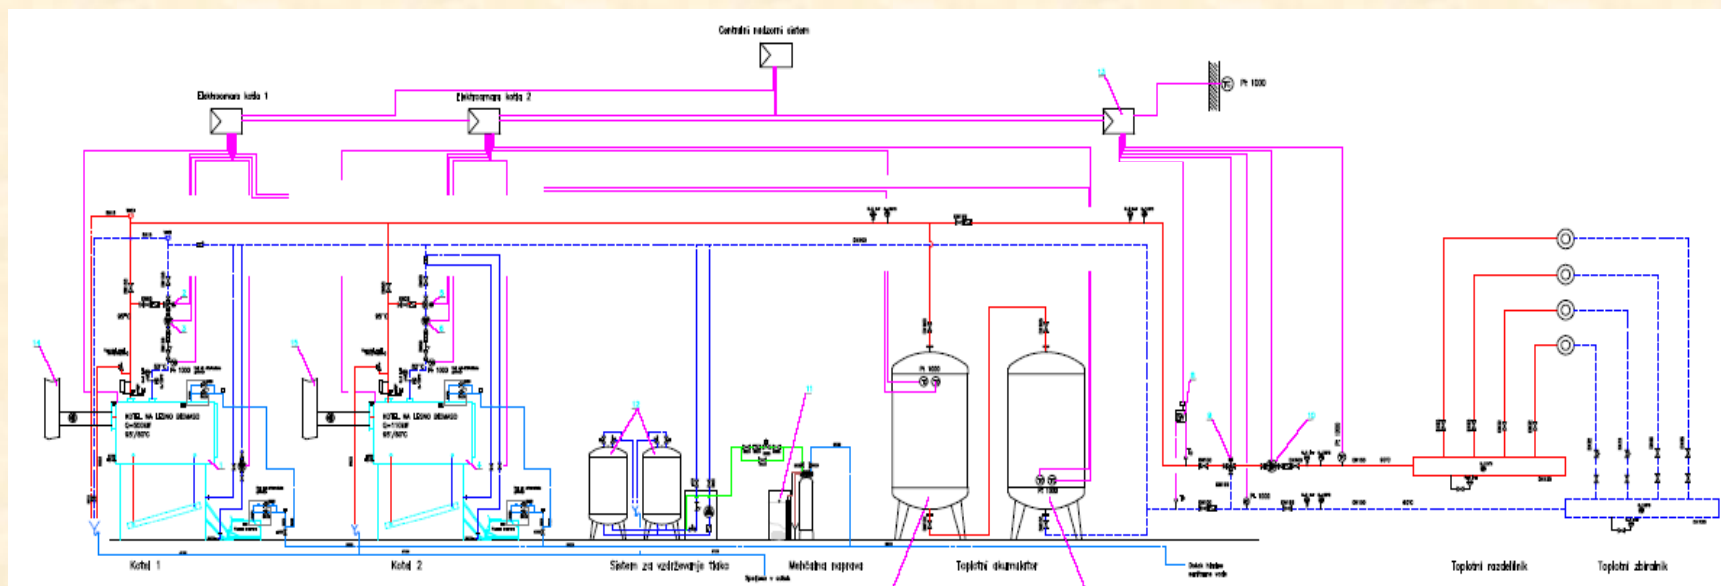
Centralni nadzorni sistem

Elektroomara kotla 1

Elektroomara kotla 2

Pt 1000

KOTEL NA LESNO BIOMASO

KOTEL NA LESNO BIOMASO

Kotel 1

Kotel 2

Sistem za vzdrževanje tlaka

Mehčalna naprava

Toplotni akumulator

Toplotni razdelilnik

Toplotni zbiralnik